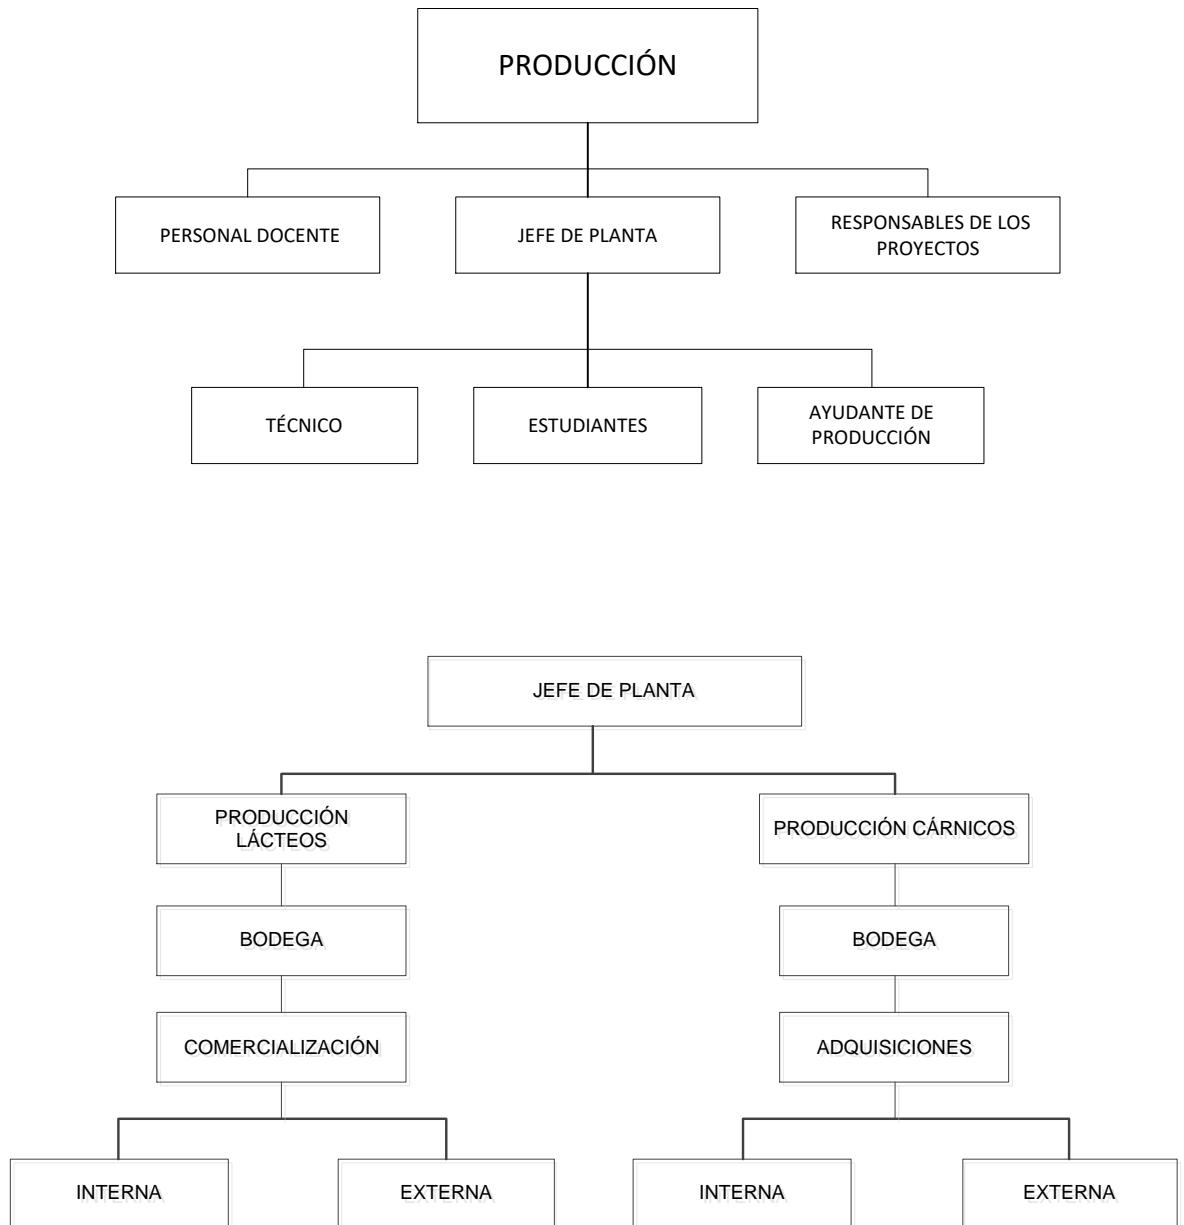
PRODUCCIÓN

PERSONAL DOCENTE

JEFE DE PLANTA

RESPONSABLES DE LOS PROYECTOS

TÉCNICO

ESTUDIANTES

AYUDANTE DE PRODUCCIÓN

JEFE DE PLANTA

PRODUCCIÓN LÁCTEOS

PRODUCCIÓN CÁRNICOS

BODEGA

BODEGA

COMERCIALIZACIÓN

ADQUISICIONES

INTERNA

EXTERNA

INTERNA

EXTERNA